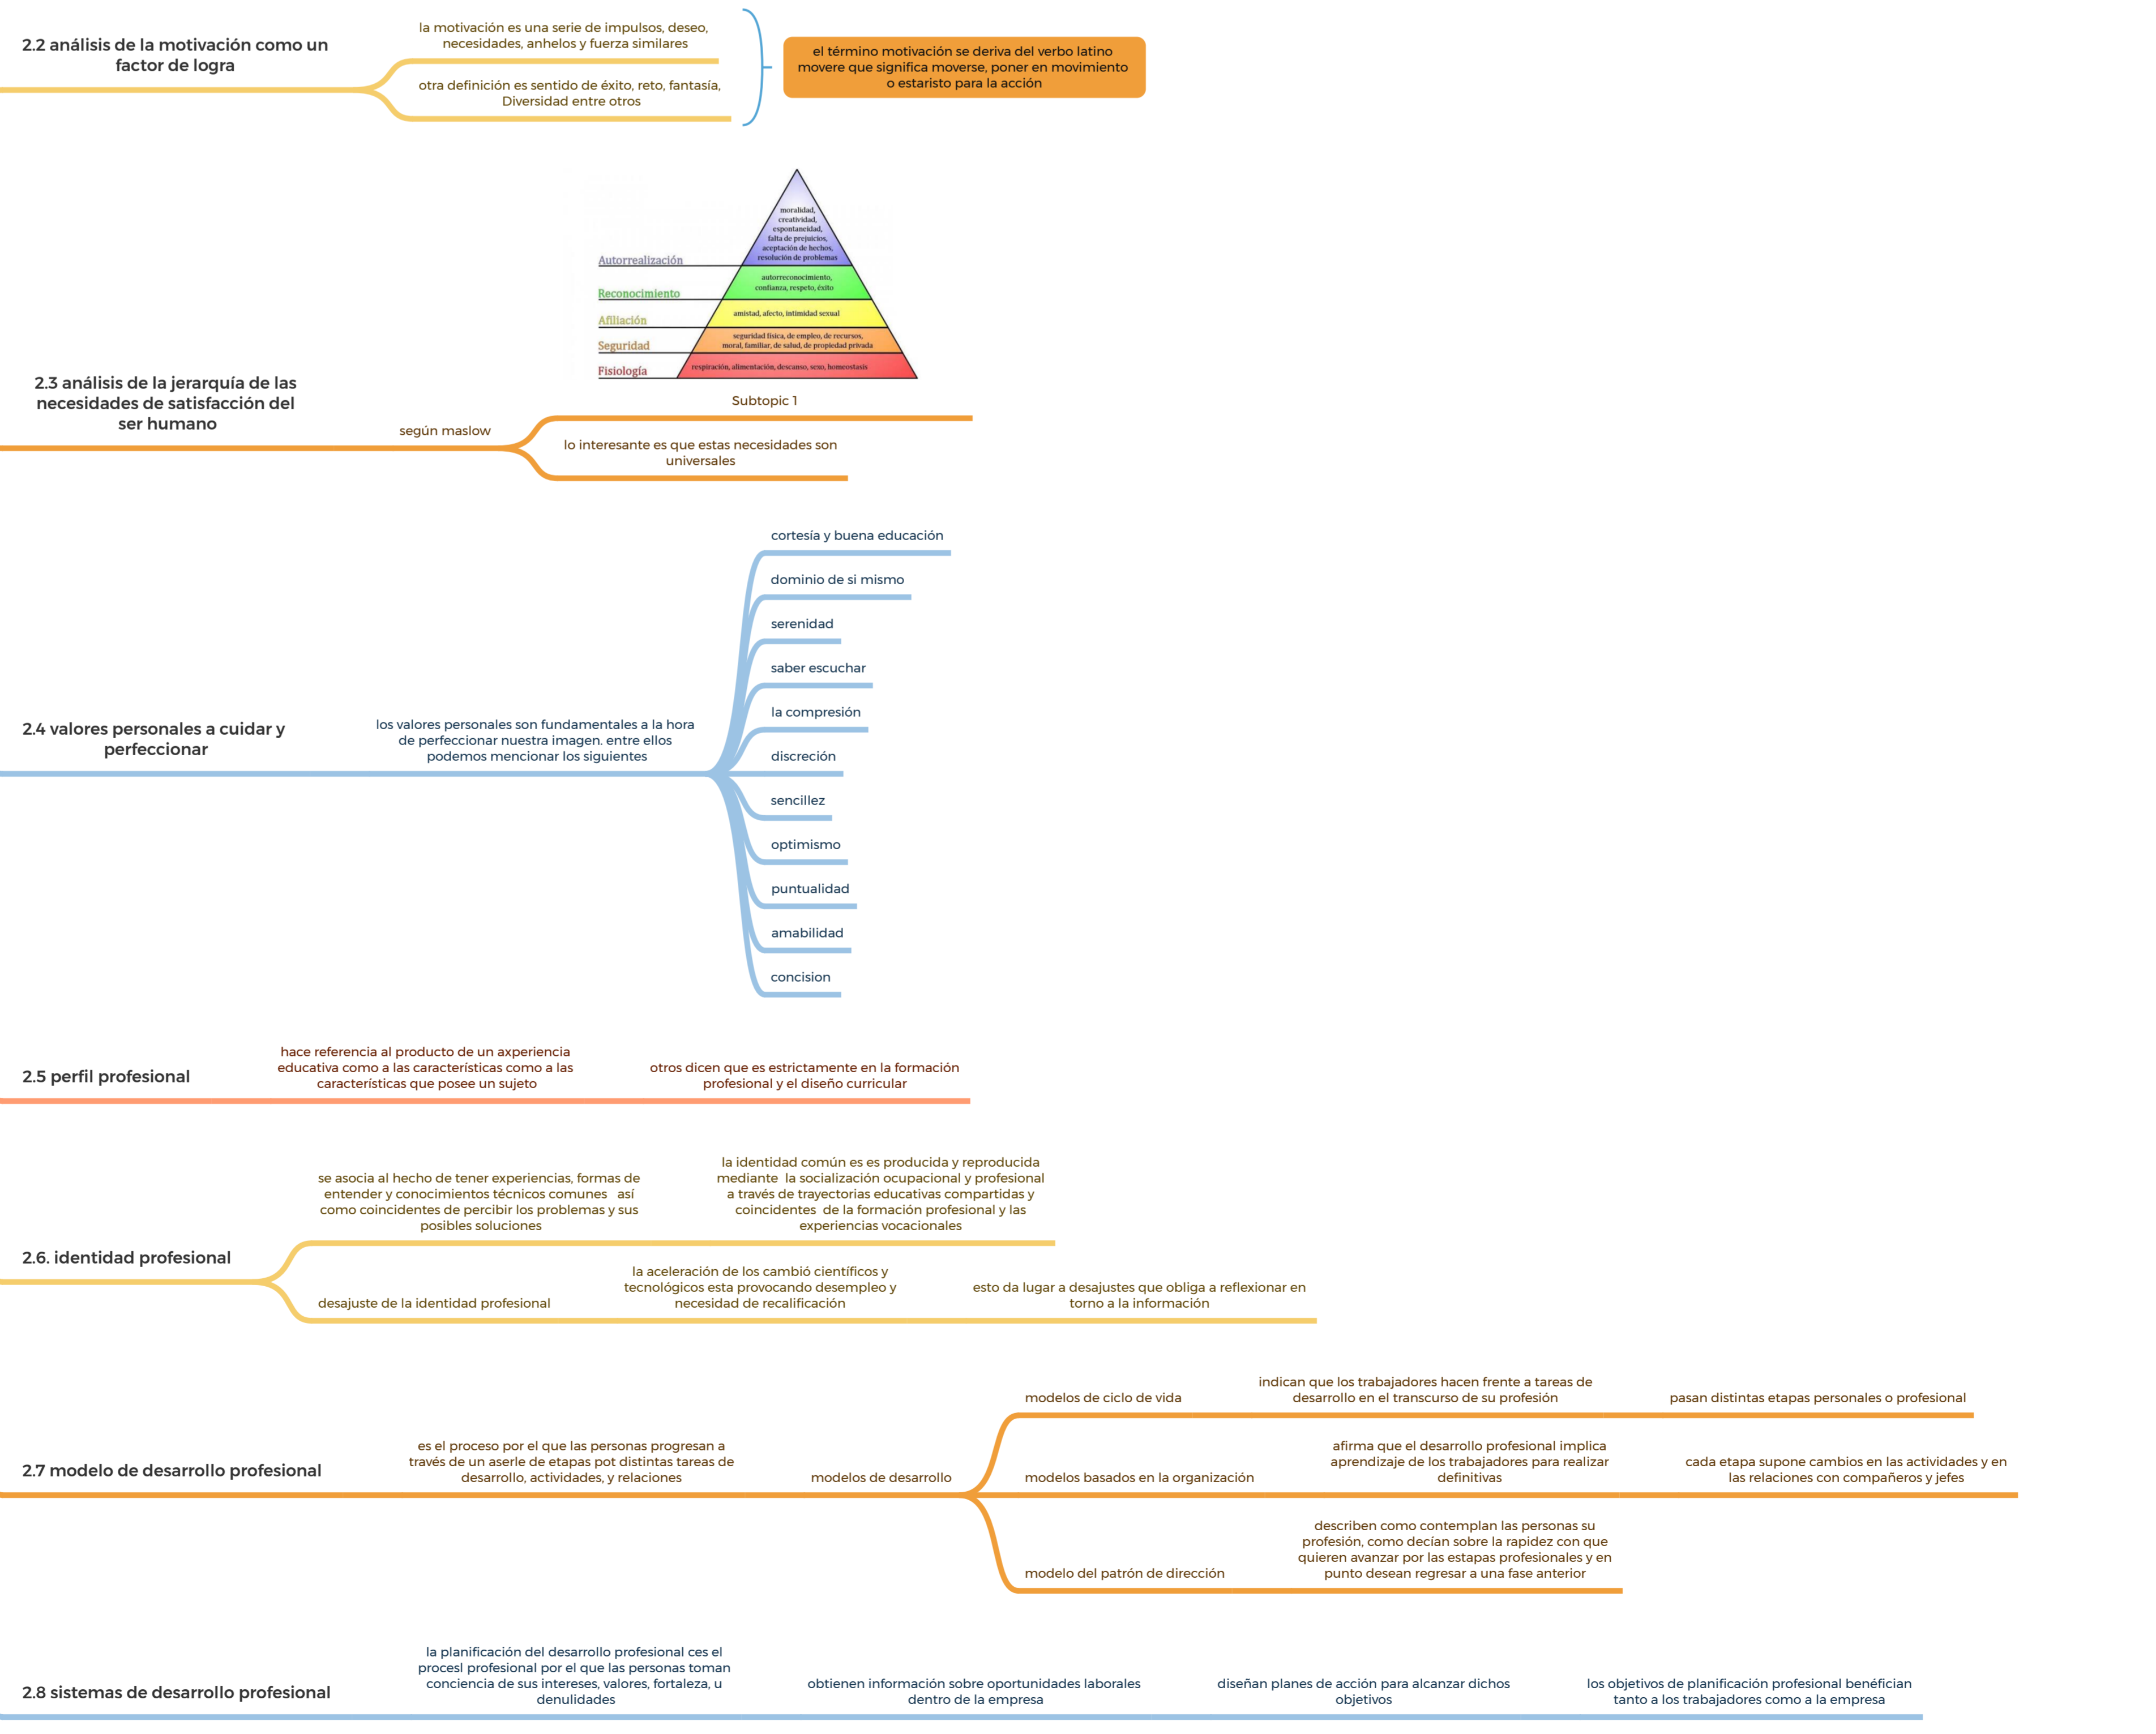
2.2 análisis de la motivación como un factor de logra

la motivación es una serie de impulsos, deseo, necesidades, anhelos y fuerza similares

otra definición es sentido de éxito, reto, fantasía, Diversidad entre otros

el término motivación se deriva del verbo latino movere que significa moverse, poner en movimiento o estaristo para la acción

moralidad, creatividad, espontaneidad, falta de prejuicios, aceptación de hechos, resolución de problemas

Autorrealización

autorreconocimiento, confianza, respeto, éxito

Reconocimiento

amistad, afecto, intimidad sexual

Afiliación

seguridad física, de empleo, de recursos, moral, familiar, de salud, de propiedad privada

Seguridad

respiración, alimentación, descanso, sexo, homeostasis

Fisiología

Subtopic 1

2.3 análisis de la jerarquía de las necesidades de satisfacción del ser humano

según maslow

lo interesante es que estas necesidades son universales

cortesía y buena educación

dominio de si mismo

serenidad

saber escuchar

la compresión

discreción

sencillez

optimismo

puntualidad

amabilidad

concision

2.4 valores personales a cuidar y perfeccionar

los valores personales son fundamentales a la hora de perfeccionar nuestra imagen. entre ellos podemos mencionar los siguientes

2.5 perfil profesional

hace referencia al producto de un experiencia educativa como a las características como a las características que posee un sujeto

otros dicen que es estrictamente en la formación profesional y el diseño curricular

se asocia al hecho de tener experiencias, formas de entender y conocimientos técnicos comunes así como coincidentes de percibir los problemas y sus posibles soluciones

la identidad común es es producida y reproducida mediante la socialización ocupacional y profesional a través de trayectorias educativas compartidas y coincidentes de la formación profesional y las experiencias vocacionales

2.6. identidad profesional

desajuste de la identidad profesional

la aceleración de los cambió científicos y tecnológicos esta provocando desempleo y necesidad de recalificación

esto da lugar a desajustes que obliga a reflexionar en torno a la información

modelos de ciclo de vida

indican que los trabajadores hacen frente a tareas de desarrollo en el transcurso de su profesión

pasan distintas etapas personales o profesional

2.7 modelo de desarrollo profesional

es el proceso por el que las personas progresan a través de un aserle de etapas pot distintas tareas de desarrollo, actividades, y relaciones

modelos de desarrollo

modelos basados en la organización

afirma que el desarrollo profesional implica aprendizaje de los trabajadores para realizar definitivas

cada etapa supone cambios en las actividades y en las relaciones con compañeros y jefes

modelo del patrón de dirección

describen como contemplan las personas su profesión, como decian sobre la rapidez con que quieren avanzar por las estapas profesionales y en punto desean regresar a una fase anterior

2.8 sistemas de desarrollo profesional

la planificación del desarrollo profesional ces el procesl profesional por el que las personas toman conciencia de sus intereses, valores, fortaleza, u denulidades

obtienen información sobre oportunidades laborales dentro de la empresa

diseñan planes de acción para alcanzar dichos objetivos

los objetivos de planificación profesional benéfician tanto a los trabajadores como a la empresa